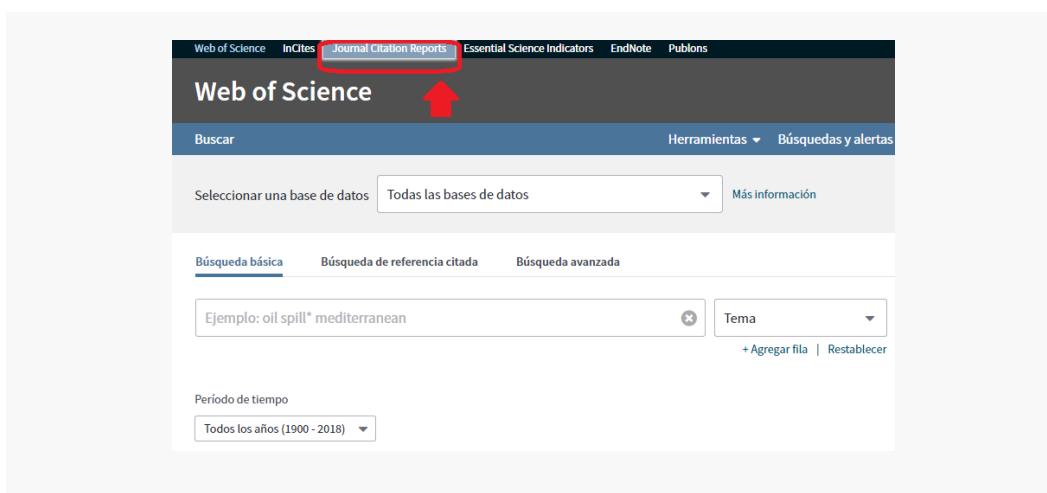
Web of Science InCites Journal Citation Reports Essential Science Indicators EndNote Publons

Web of Science

Buscar

Herramientas Búsquedas y alertas

Seleccionar una base de datos Todas las bases de datos

Más información

Búsqueda básica Búsqueda de referencia citada Búsqueda avanzada

Ejemplo: oil spill* mediterranean

Tema

+ Agregar fila | Restablecer

Período de tiempo

Todos los años (1900 - 2018)